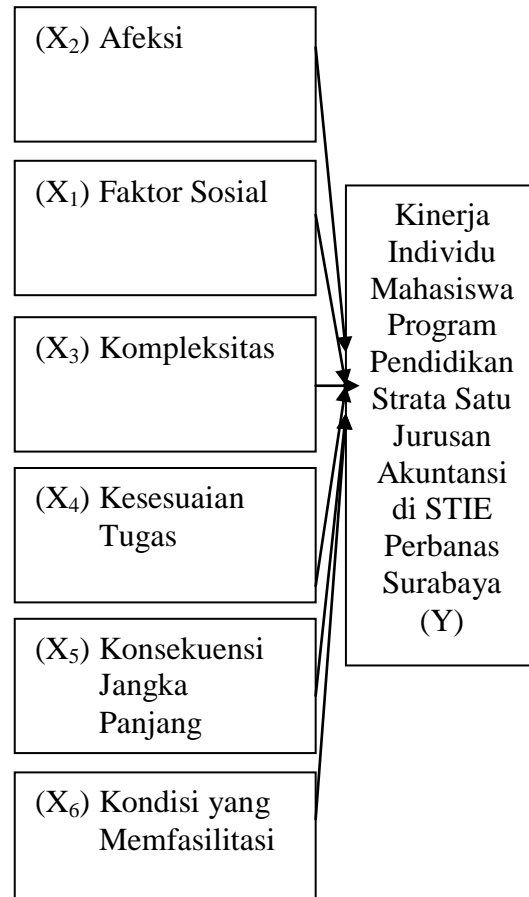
($X_2$) Afeksi

($X_1$) Faktor Sosial

($X_3$) Kompleksitas

($X_4$) Kesesuaian Tugas

($X_5$) Konsekuensi Jangka Panjang

($X_6$) Kondisi yang Memfasilitasi

Kinerja Individu Mahasiswa Program Pendidikan Strata Satu Jurusan Akuntansi di STIE Perbanas Surabaya (Y)